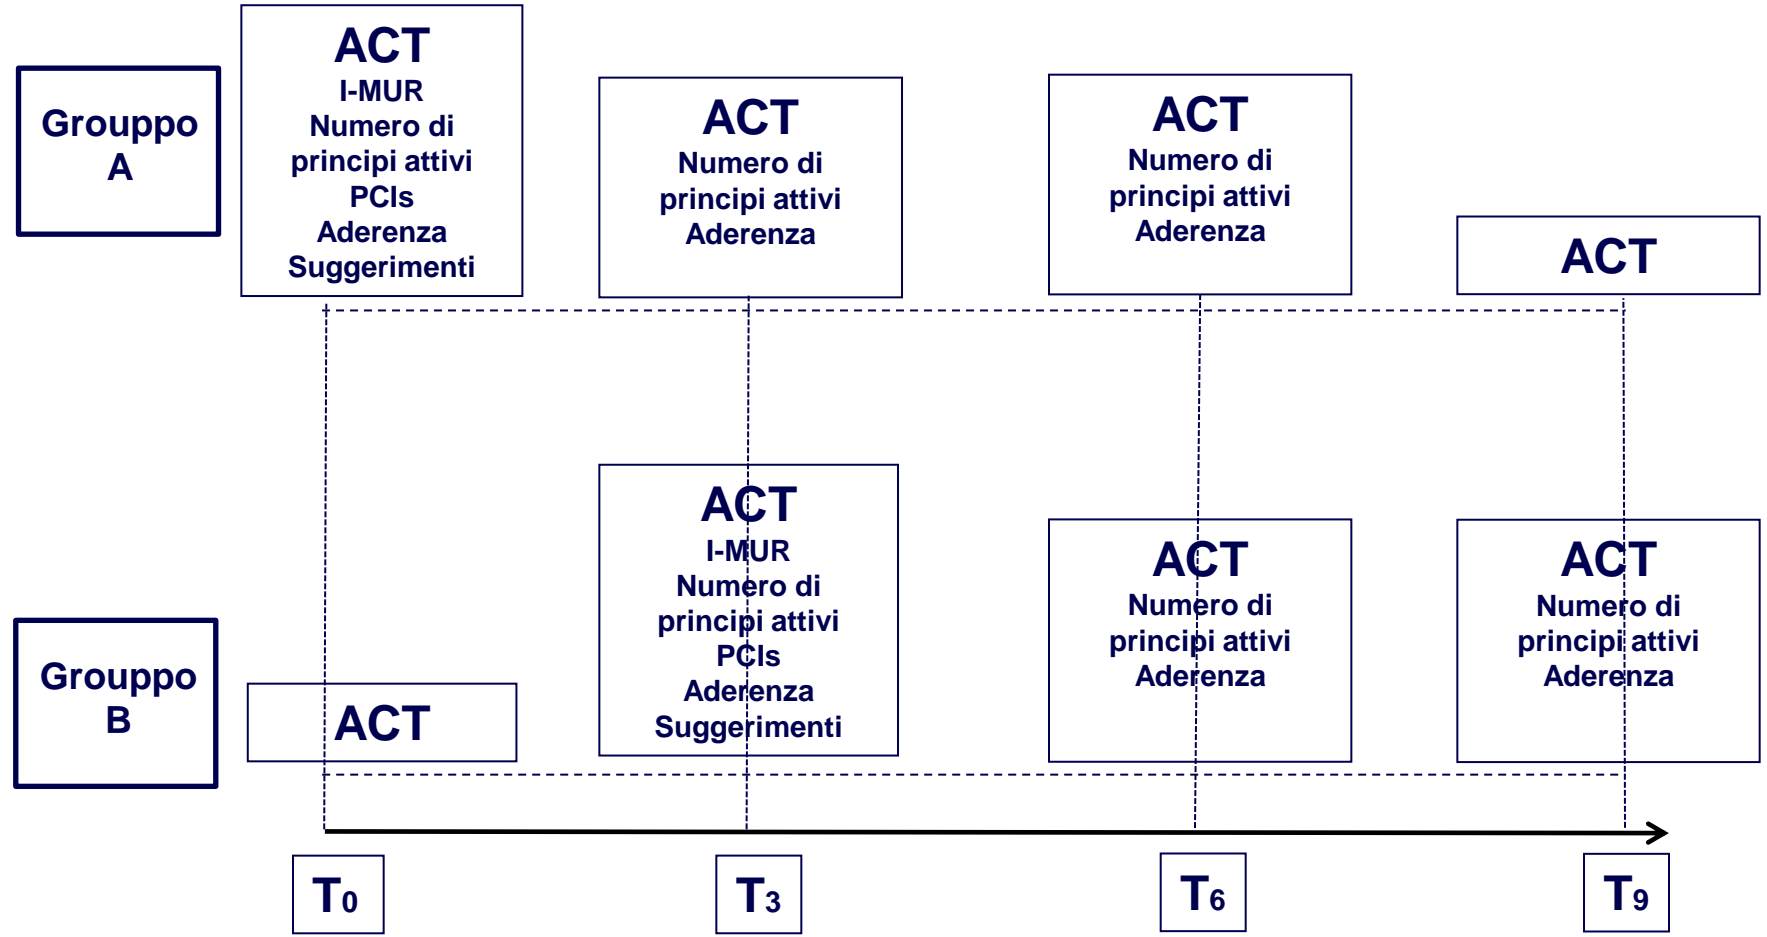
Grouppo A

ACT
I-MUR
Numero di principi attivi
PCIs
Aderenza
Suggerimenti

ACT
Numero di principi attivi
Aderenza

ACT
Numero di principi attivi
Aderenza

ACT

Grouppo B

ACT

ACT
I-MUR
Numero di principi attivi
PCIs
Aderenza
Suggerimenti

ACT
Numero di principi attivi
Aderenza

ACT
Numero di principi attivi
Aderenza

$T_0$

$T_3$

$T_6$

$T_9$